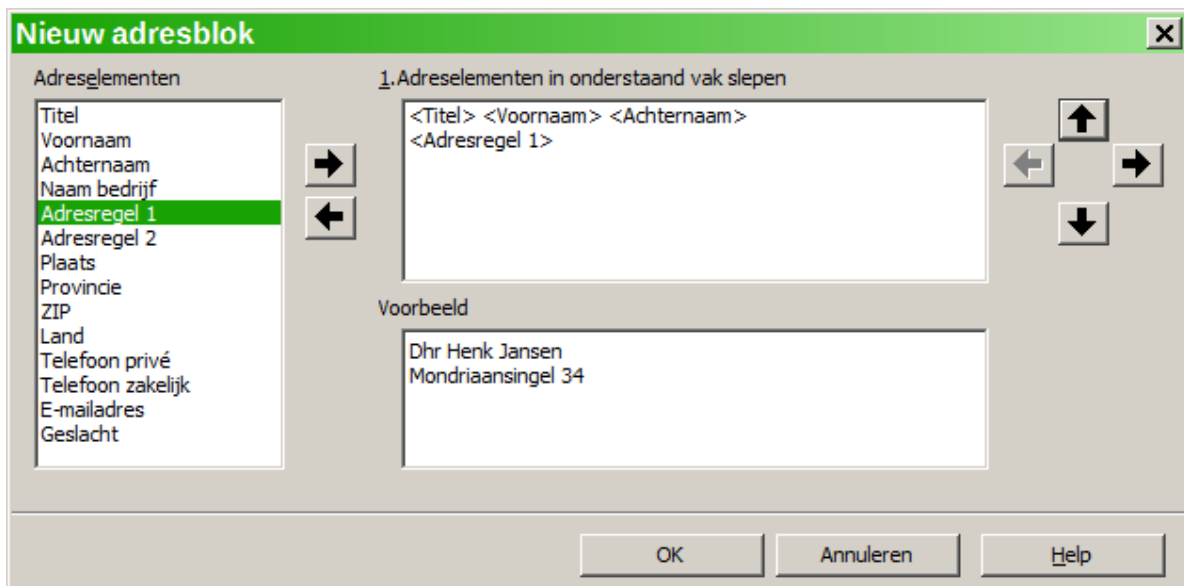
Nieuw adresblok

Adreselementen

Titel
Voornaam
Achternaam
Naam bedrijf
Adresregel 1
Adresregel 2
Plaats
Provincie
ZIP
Land
Telefoon privé
Telefoon zakelijk
E-mailadres
Geslacht

1.Adreselementen in onderstaand vak slepen

<Titel> <Voornaam> <Achternaam>
<Adresregel 1>

Voorbeeld

Dhr Henk Jansen
Mondriaansingel 34

OK

Annuleren

Help